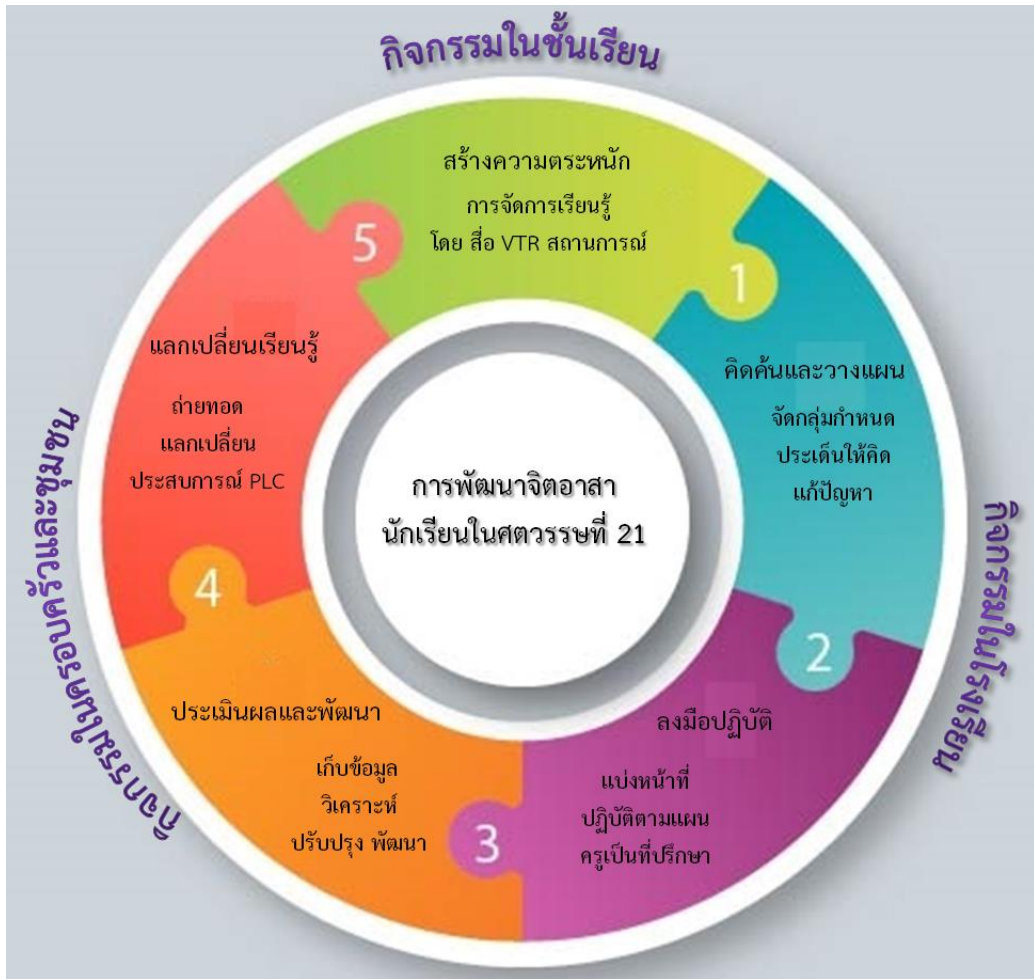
กิจกรรมในชั้นเรียน

สร้างความตระหนัก
การจัดการเรียนรู้
โดย สื่อ VTR สถานการณ์

1

คิดค้นและวางแผน

จัดกลุ่มกำหนด
ประเด็นให้คิด
แก้ปัญหา

2

ลงมือปฏิบัติ

แบ่งหน้าที่
ปฏิบัติตามแผน
ครูเป็นที่ปรึกษา

3

ประเมินผลและพัฒนา

เก็บข้อมูล
วิเคราะห์
ปรับปรุง พัฒนา

4

แลกเปลี่ยนเรียนรู้

ถ่ายทอด
แลกเปลี่ยน
ประสบการณ์ PLC

5

การพัฒนาจิตอาสา
นักเรียนในศตวรรษที่ 21

กิจกรรมในโรงเรียน

กิจกรรมในครอบครัวและชุมชน